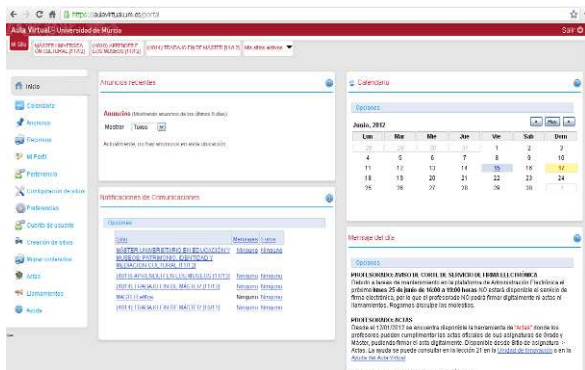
https://aulavirtual.um.es/portal

Aula Virtual - Universidad de Murcia

Salir

Mi Sitio | MÁSTER UNIVERSITA EN CULTURAL (11/12) | CÓMO APRENDE P LOS MUSEOS (11/12) | (2013) TRABAJO FIN DE MÁSTER (11/12) | Más sitios activos

Inicio
Calendario
Anuncios
Recursos
Mi Perfil
Preferencias
Configuración de sitios
Preferencias
Cuenta de usuario
Creación de sitios
Mover contenidos
Actas
Llamamientos
Ayuda

Anuncios recientes

Anuncios (Mostrando anuncios de los últimos 8 días)
Mostrar Todos

Actualmente, no hay anuncios en esta ubicación.

Notificaciones de Comunicaciones

Opciones

| Sitio | Mensajes | Foros |
|---|---|---|
| MÁSTER UNIVERSITARIO EN EDUCACIÓN Y MUSEOS: PATRIMONIO, IDENTIDAD Y MEDIACIÓN CULTURAL (11/12) | Ninguno | Ninguno |
| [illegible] (11/12) | Ninguno | Ninguno |
| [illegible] (11/12) | Ninguno | Ninguno |
| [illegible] | Ninguno | Ninguno |
| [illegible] (11/12) | Ninguno | Ninguno |

Calendario

Opciones

Junio, 2012

| Lun | Mar | Mie | Jue | Vie | Sab | Dom |
|---|---|---|---|---|---|---|
| 28 | 29 | 30 | 31 | 1 | 2 | 3 |
| 4 | 5 | 6 | 7 | 8 | 9 | 10 |
| 11 | 12 | 13 | 14 | 15 | 16 | 17 |
| 18 | 19 | 20 | 21 | 22 | 23 | 24 |
| 25 | 26 | 27 | 28 | 29 | 30 | 1 |

Mensaje del día

Opciones

PROFESORADO: AVISO DE CORTE DE SERVICIO DE FIRMA ELECTRÓNICA
Debido a tareas de mantenimiento en la plataforma de Administración Electrónica el próximo lunes 25 de junio de 16:00 a 19:00 horas NO estará disponible el servicio de firma electrónica, por lo que el profesorado NO podrá firmar digitalmente ni actas ni llamamientos. Rogamos disculpen las molestias.

PROFESORADO: ACTAS
Desde el 13/01/2012 se encuentra disponible la herramienta de "Actas" donde los profesores pueden cumplimentar las actas oficiales de sus asignaturas de Grado y Máster, pudiendo firmar el acta digitalmente. Disponible desde Sitio de asignatura -> Actas. La ayuda se puede consultar en la lección 21 en la Unidad de Innovación o en la Ayuda del Aula Virtual.